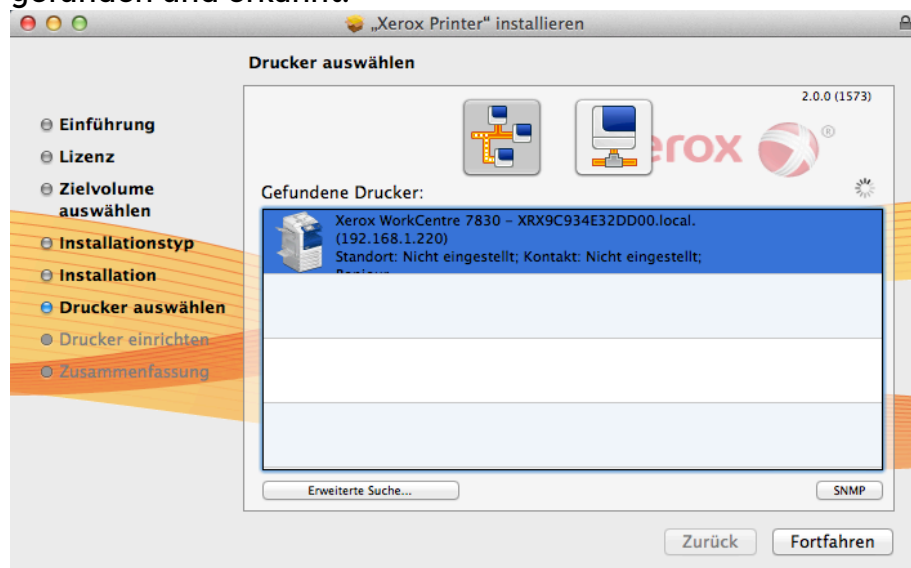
„Xerox Printer" installieren

Drucker auswählen

2.0.0 (1573)

Einführung
Lizenz
Zielvolume auswählen
Installationstyp
Installation
Drucker auswählen
Drucker einrichten
Zusammenfassung

xerox

Gefundene Drucker:

Xerox WorkCentre 7830 - XRX9C934E32DD00.local. (192.168.1.220)
Standort: Nicht eingestellt; Kontakt: Nicht eingestellt;
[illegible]

Erweiterte Suche...

SNMP

Zurück

Fortfahren